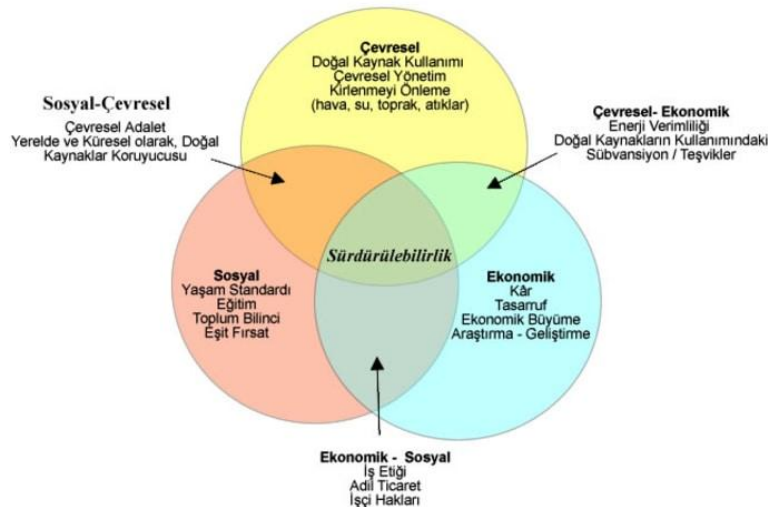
Çevresel
Doğal Kaynak Kullanımı
Çevresel Yönetim
Kirlenmeyi Önleme
(hava, su, toprak, atıklar)

Sosyal-Çevresel
Çevresel Adalet
Yerelde ve Küresel olarak, Doğal
Kaynaklar Koruyucusu

Çevresel- Ekonomik
Enerji Verimliliği
Doğal Kaynakların Kullanımındaki
Sübvansiyon / Teşvikler

Sürdürülebilirlik

Sosyal
Yaşam Standardı
Eğitim
Toplum Bilinci
Eşit Fırsat

Ekonomik
Kâr
Tasarruf
Ekonomik Büyüme
Araştırma - Geliştirme

Ekonomik - Sosyal
İş Etiği
Adil Ticaret
İşçi Hakları